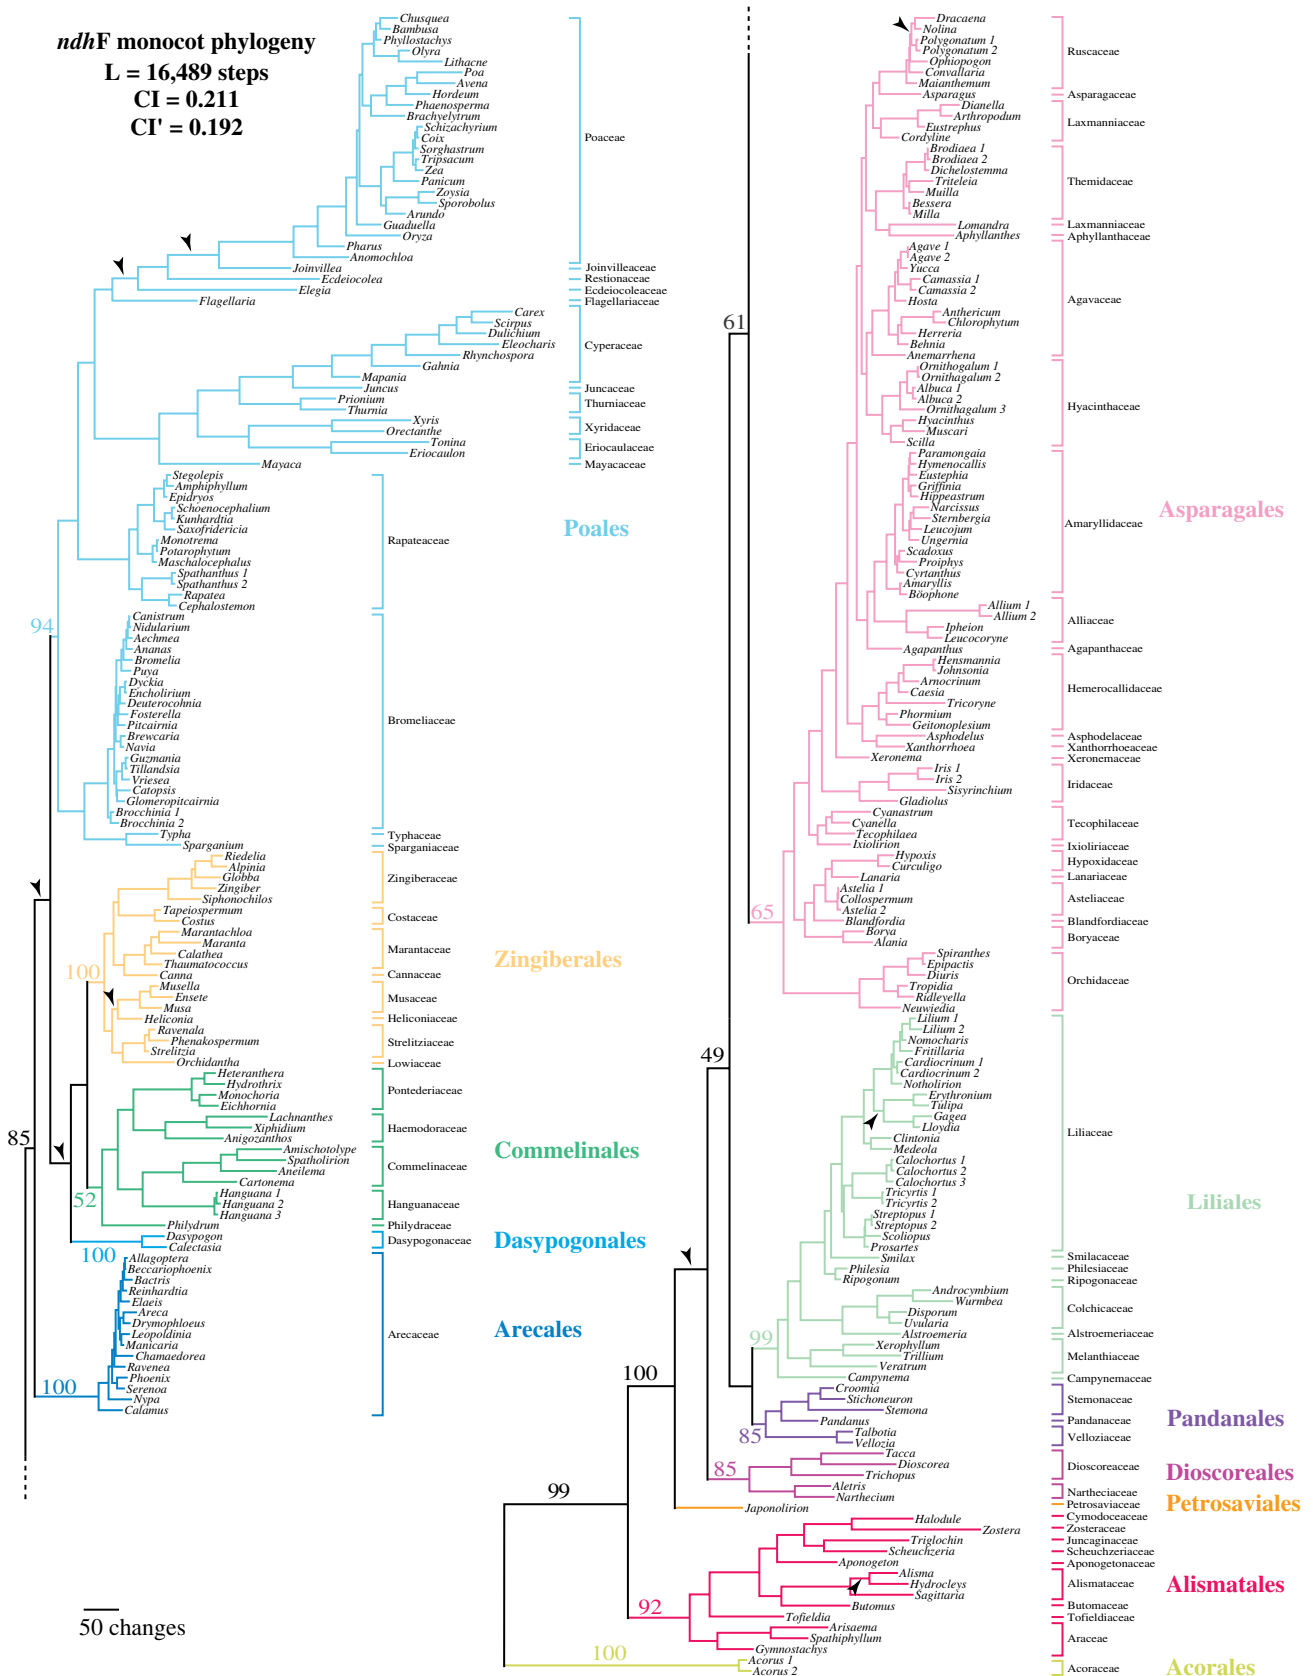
ndhF monocot phylogeny
L = 16,489 steps
CI = 0.211
CI' = 0.192

Chusquea
Bambusa
Phyllostachys
Olyra
Lithacne
Poa
Avena
Hordeum
Phaenosperma
Brachyelytrum
Schizachyrium
Coix
Sorghastrum
Tripsacum
Zea
Panicum
Zoysia
Sporobolus
Arundo
Guaduella
Oryza
Pharus
Anomochloa
Joinvillea
Ecdeiocolea
Elegia
Flagellaria
Carex
Scirpus
Dulichium
Eleocharis
Rhynchospora
Gahnia
Mapania
Juncus
Prionium
Thurnia
Xyris
Orectanthe
Tonina
Eriocaulon
Mayaca
Stegolepis
Amphiphyllum
Epidryos
Schoenocephalium
Kunhardtia
Saxofridericia
Monotrema
Potarophytum
Maschalocephalus
Spathanthus 1
Spathanthus 2
Rapatea
Cephalostemon
Canistrum
Nidularium
Aechmea
Ananas
Bromelia
Puya
Dyckia
Encholirium
Deuterocohnia
Fosterella
Pitcairnia
Brewcaria
Navia
Guzmania
Tillandsia
Vriesea
Catopsis
Glomeropitcairnia
Brocchinia 1
Brocchinia 2
Typha
Sparganium
Riedelia
Alpinia
Globba
Zingiber
Siphonochilos
Tapeiospermum
Costus
Marantachloa
Maranta
Calathea
Thaumatococcus
Canna
Musella
Ensete
Musa
Heliconia
Ravenala
Phenakospermum
Strelitzia
Orchidantha
Heteranthera
Hydrothrix
Monochoria
Eichhornia
Lachnanthes
Xiphidium
Anigozanthos
Amischotolype
Spatholirion
Aneilema
Cartonema
Hanguana 1
Hanguana 2
Hanguana 3
Philydrum
Dasypogon
Calectasia
Allagoptera
Beccariophoenix
Bactris
Reinhardtia
Elaeis
Areca
Drymophloeus
Leopoldinia
Manicaria
Chamaedorea
Ravenea
Phoenix
Serenoa
Nypa
Calamus

94
100
52
100
100
85

Poaceae
Joinvilleaceae
Restionaceae
Ecdeiocoleaceae
Flagellariaceae
Cyperaceae
Juncaceae
Thurniaceae
Xyridaceae
Eriocaulaceae
Mayacaceae
Rapateaceae
Bromeliaceae
Typhaceae
Sparganiaceae
Zingiberaceae
Costaceae
Marantaceae
Cannaceae
Musaceae
Heliconiaceae
Strelitziaceae
Lowiaceae
Pontederiaceae
Haemodoraceae
Commelinaceae
Hanguanaceae
Philydraceae
Dasypogonaceae
Arecaceae

Poales
Zingiberales
Commelinales
Dasypogonales
Arecales

50 changes

Dracaena
Nolina
Polygonatum 1
Polygonatum 2
Ophiopogon
Convallaria
Maianthemum
Asparagus
Dianella
Arthropodum
Eustrephus
Cordyline
Brodiaea 1
Brodiaea 2
Dichelostemma
Triteleia
Muilla
Bessera
Milla
Lomandra
Aphyllanthes
Agave 1
Agave 2
Yucca
Camassia 1
Camassia 2
Hosta
Anthericum
Chlorophytum
Herreria
Behnia
Anemarrhena
Ornithogalum 1
Ornithagalum 2
Albuca 1
Albuca 2
Ornithagalum 3
Hyacinthus
Muscari
Scilla
Paramongaia
Hymenocallis
Eustephia
Griffinia
Hippeastrum
Narcissus
Sternbergia
Leucojum
Ungernia
Scadoxus
Proiphys
Cyrtanthus
Amaryllis
Böophone
Allium 1
Allium 2
Ipheion
Leucocoryne
Agapanthus
Hensmannia
Johnsonia
Arnocrinum
Caesia
Tricoryne
Phormium
Geitonoplesium
Asphodelus
Xanthorrhoea
Xeronema
Iris 1
Iris 2
Sisyrinchium
Gladiolus
Cyanastrum
Cyanella
Tecophilaea
Ixiolirion
Hypoxis
Curculigo
Lanaria
Astelia 1
Collospermum
Astelia 2
Blandfordia
Borya
Alania
Spiranthes
Epipactis
Diuris
Tropidia
Ridleyella
Neuwiedia
Lilium 1
Lilium 2
Nomocharis
Fritillaria
Cardiocrinum 1
Cardiocrinum 2
Notholirion
Erythronium
Tulipa
Gagea
Lloydia
Clintonia
Medeola
Calochortus 1
Calochortus 2
Calochortus 3
Tricyrtis 1
Tricyrtis 2
Streptopus 1
Streptopus 2
Scoliopus
Prosartes
Smilax
Philesia
Ripogonum
Androcymbium
Wurmbea
Disporum
Uvularia
Alstroemeria
Xerophyllum
Trillium
Veratrum
Campynema
Croomia
Stichoneuron
Stemona
Pandanus
Talbotia
Vellozia
Tacca
Dioscorea
Trichopus
Aletris
Narthecium
Japonolirion
Halodule
Zostera
Triglochin
Scheuchzeria
Aponogeton
Alisma
Hydrocleys
Sagittaria
Butomus
Tofieldia
Arisaema
Spathiphyllum
Gymnostachys
Acorus 1
Acorus 2

61
65
49
99
100
85
85
99
92
100

Ruscaceae
Asparagaceae
Laxmanniaceae
Themidaceae
Laxmanniaceae
Aphyllanthaceae
Agavaceae
Hyacinthaceae
Amaryllidaceae
Alliaceae
Agapanthaceae
Hemerocallidaceae
Asphodelaceae
Xanthorrhoeaceae
Xeronemaceae
Iridaceae
Tecophilaceae
Ixioliriaceae
Hypoxidaceae
Lanariaceae
Asteliaceae
Blandfordiaceae
Boryaceae
Orchidaceae
Liliaceae
Smilacaceae
Philesiaceae
Ripogonaceae
Colchicaceae
Alstroemeriaceae
Melanthiaceae
Campynemaceae
Stemonaceae
Pandanaceae
Velloziaceae
Dioscoreaceae
Nartheciaceae
Petrosaviaceae
Cymodoceaceae
Zosteraceae
Juncaginaceae
Scheuchzeriaceae
Aponogetonaceae
Alismataceae
Butomaceae
Tofieldiaceae
Araceae
Acoraceae

Asparagales
Liliales
Pandanales
Dioscoreales
Petrosaviales
Alismatales
Acorales